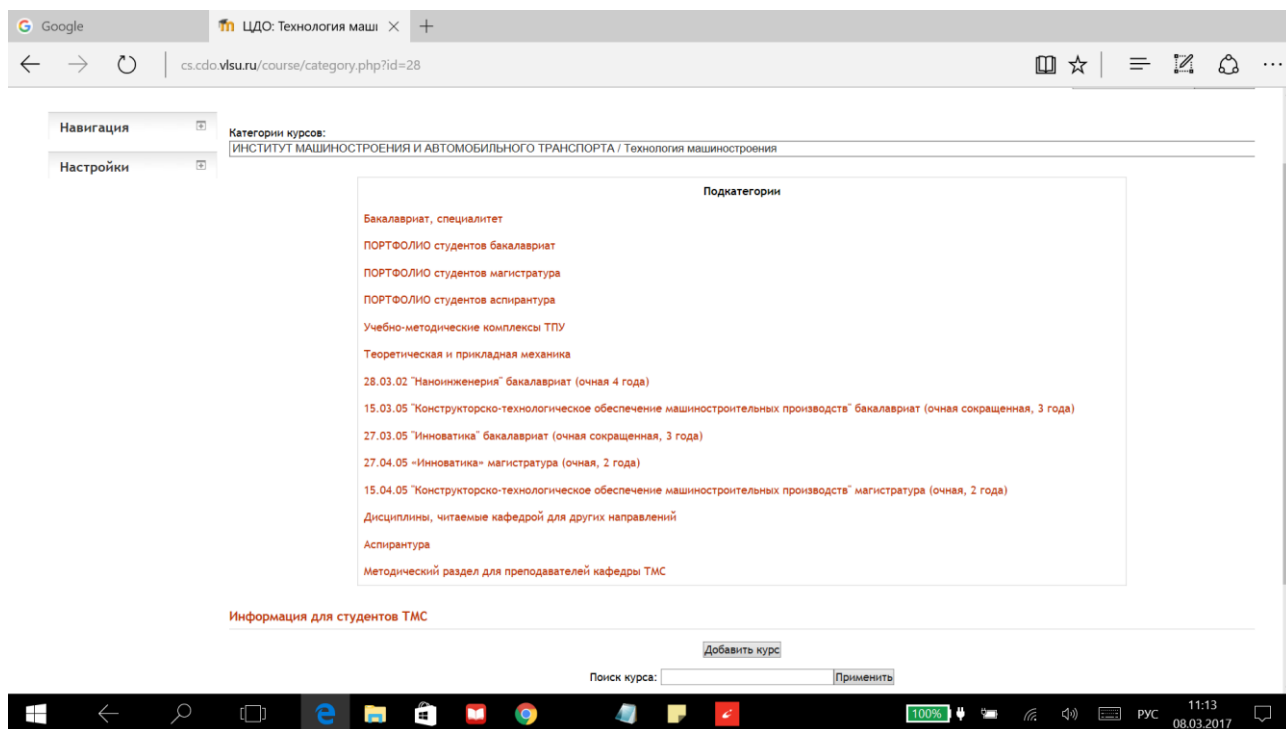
Google
ЦДО: Технология маши ×
+
cs.cdo.vlsu.ru/course/category.php?id=28

Навигация
Настройки

Категории курсов:
ИНСТИТУТ МАШИНОСТРОЕНИЯ И АВТОМОБИЛЬНОГО ТРАНСПОРТА / Технология машиностроения

Подкатегории

Бакалавриат, специалитет
ПОРТФОЛИО студентов бакалавриат
ПОРТФОЛИО студентов магистратура
ПОРТФОЛИО студентов аспирантура
Учебно-методические комплексы ТПУ
Теоретическая и прикладная механика
28.03.02 "Наноинженерия" бакалавриат (очная 4 года)
15.03.05 "Конструкторско-технологическое обеспечение машиностроительных производств" бакалавриат (очная сокращенная, 3 года)
27.03.05 "Инноватика" бакалавриат (очная сокращенная, 3 года)
27.04.05 «Инноватика» магистратура (очная, 2 года)
15.04.05 "Конструкторско-технологическое обеспечение машиностроительных производств" магистратура (очная, 2 года)
Дисциплины, читаемые кафедрой для других направлений
Аспирантура
Методический раздел для преподавателей кафедры ТМС

Информация для студентов ТМС

Добавить курс
Поиск курса: Применить

100%
РУС
11:13
08.03.2017